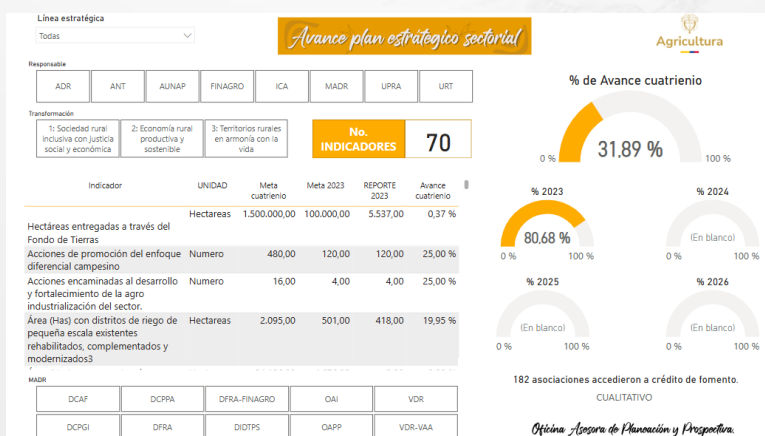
Línea estratégica
Todas

Avance plan estratégico sectorial

Agricultura

Responsable

ADR | ANT | AUNAP | FINAGRO | ICA | MADR | UPRA | URT

Transformación

1: Sociedad rural inclusiva con justicia social y económica | 2: Economía rural productiva y sostenible | 3: Territorios rurales en armonía con la vida

No. INDICADORES 70

| Indicador | UNIDAD | Meta cuatrienio | Meta 2023 | REPORTE 2023 | Avance cuatrienio |
|---|---|---|---|---|---|
| Hectáreas entregadas a través del Fondo de Tierras | Hectareas | 1.500.000,00 | 100.000,00 | 5.537,00 | 0,37 % |
| Acciones de promoción del enfoque diferencial campesino | Numero | 480,00 | 120,00 | 120,00 | 25,00 % |
| Acciones encaminadas al desarrollo y fortalecimiento de la agro industrialización del sector. | Numero | 16,00 | 4,00 | 4,00 | 25,00 % |
| Área (Has) con distritos de riego de pequeña escala existentes rehabilitados, complementados y modernizados3 | Hectareas | 2.095,00 | 501,00 | 418,00 | 19,95 % |

MADR

DCAF | DCPPA | DFRA-FINAGRO | OAI | VDR
DCPGI | DFRA | DIDTPS | OAPP | VDR-VAA

% de Avance cuatrienio
0 % 31,89 % 100 %

% 2023
80,68 %
0 % 100 %

% 2024
(En blanco)
0 % 100 %

% 2025
(En blanco)
0 % 100 %

% 2026
(En blanco)
0 % 100 %

182 asociaciones accedieron a crédito de fomento.
CUALITATIVO

Oficina Asesora de Planeación y Prospectiva.